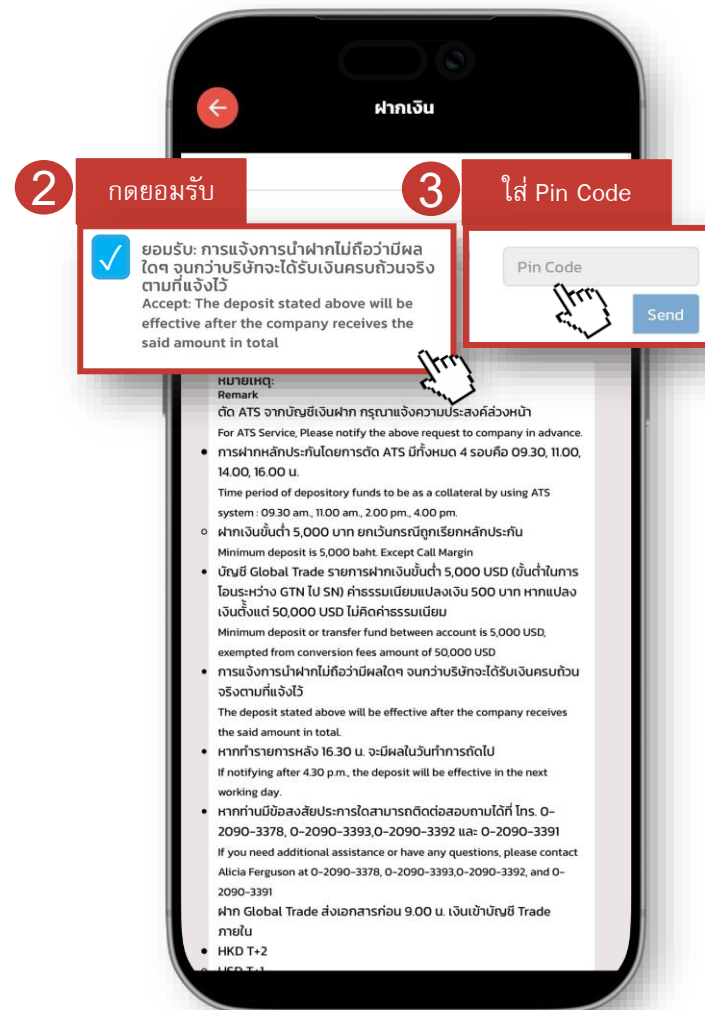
ฝากเงิน

2 กดยอมรับ

ยอมรับ: การแจ้งการนำฝากไม่ถือว่ามีผลใดๆ จนกว่าบริษัทจะได้รับเงินครบถ้วนจริงตามที่แจ้งไว้
Accept: The deposit stated above will be effective after the company receives the said amount in total

3 ใส่ Pin Code

Pin Code

Send

หมายเหตุ:
Remark
ตัด ATS จากบัญชีเงินฝาก กรุณาแจ้งความประสงค์ล่วงหน้า
For ATS Service, Please notify the above request to company in advance.

- การฝากหลักประกันโดยการตัด ATS มีทั้งหมด 4 รอบคือ 09.30, 11.00, 14.00, 16.00 น.
Time period of depository funds to be as a collateral by using ATS system : 09.30 am., 11.00 am., 2.00 pm., 4.00 pm.
- ฝากเงินขั้นต่ำ 5,000 บาท ยกเว้นกรณีถูกเรียกหลักประกัน
Minimum deposit is 5,000 baht. Except Call Margin
- บัญชี Global Trade รายการฝากเงินขั้นต่ำ 5,000 USD (ขั้นต่ำในการโอนระหว่าง GTN ไป SN) ค่าธรรมเนียมแปลงเงิน 500 บาท หากแปลงเงินตั้งแต่ 50,000 USD ไม่คิดค่าธรรมเนียม
Minimum deposit or transfer fund between account is 5,000 USD, exempted from conversion fees amount of 50,000 USD
- การแจ้งการนำฝากไม่ถือว่ามีผลใดๆ จนกว่าบริษัทจะได้รับเงินครบถ้วนจริงตามที่แจ้งไว้
The deposit stated above will be effective after the company receives the said amount in total.
- หากทำรายการหลัง 16.30 น. จะมีผลในวันทำการถัดไป
If notifying after 4.30 p.m., the deposit will be effective in the next working day.
- หากท่านมีข้อสงสัยประการใดสามารถติดต่อสอบถามได้ที่ โทร. 0-2090-3378, 0-2090-3393,0-2090-3392 และ 0-2090-3391
If you need additional assistance or have any questions, please contact Alicia Ferguson at 0-2090-3378, 0-2090-3393,0-2090-3392, and 0-2090-3391
ฝาก Global Trade ส่งเอกสารก่อน 9.00 น. เงินเข้าบัญชี Trade ภายใน
- HKD T+2
- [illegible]